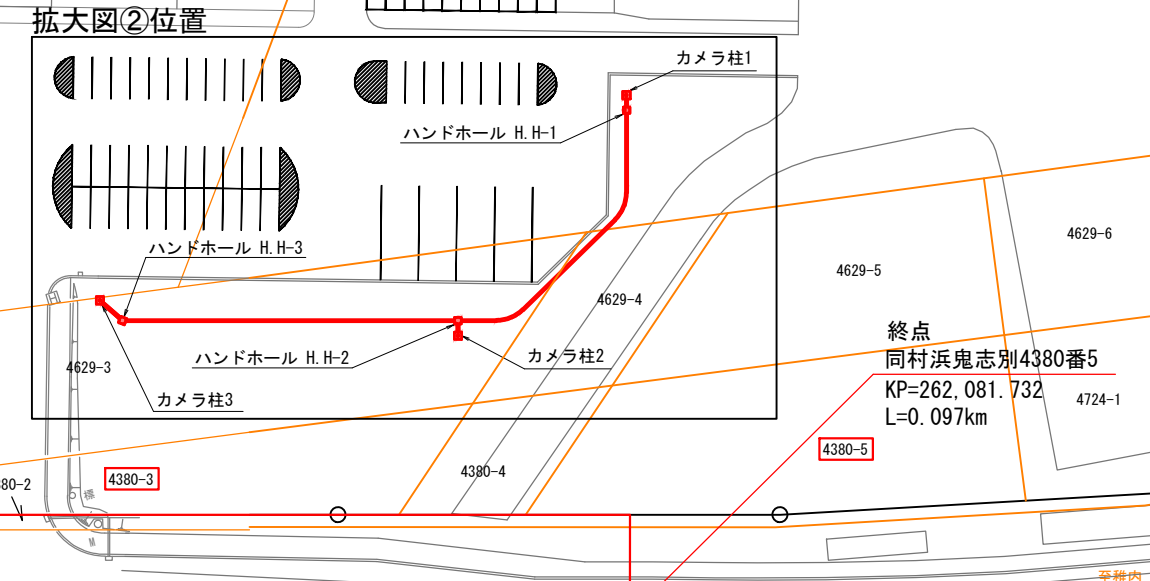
拡大図②位置

カメラ柱1

ハンドホール H.H-1

ハンドホール H.H-3

4629-6

4629-5

4629-4

ハンドホール H.H-2

カメラ柱2

4629-3

カメラ柱3

終点
同村浜鬼志別4380番5
KP=262,081.732
L=0.097km

4724-1

4380-5

4380-3

4380-4

80-2

至稚内